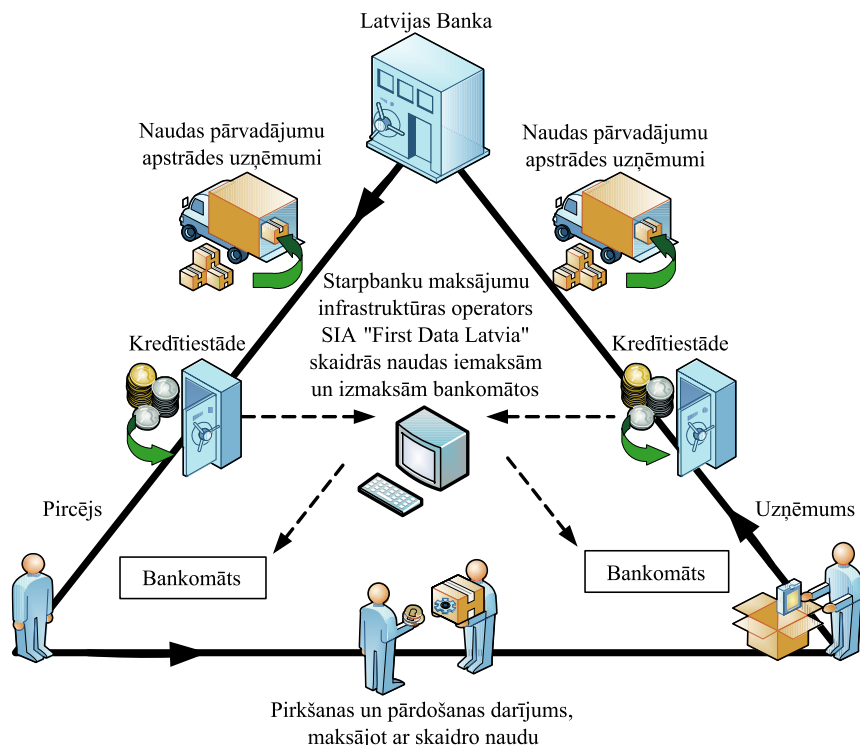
Latvijas Banka

Naudas pārvadājumu apstrādes uzņēmumi

Naudas pārvadājumu apstrādes uzņēmumi

Starpbanku maksājumu infrastruktūras operators SIA "First Data Latvia" skaidrās naudas iemaksām un izmaksām bankomātos

Kredītiestāde

Kredītiestāde

Pircējs

Uzņēmums

Bankomāts

Bankomāts

Pirkšanas un pārdošanas darījums, maksājot ar skaidro naudu